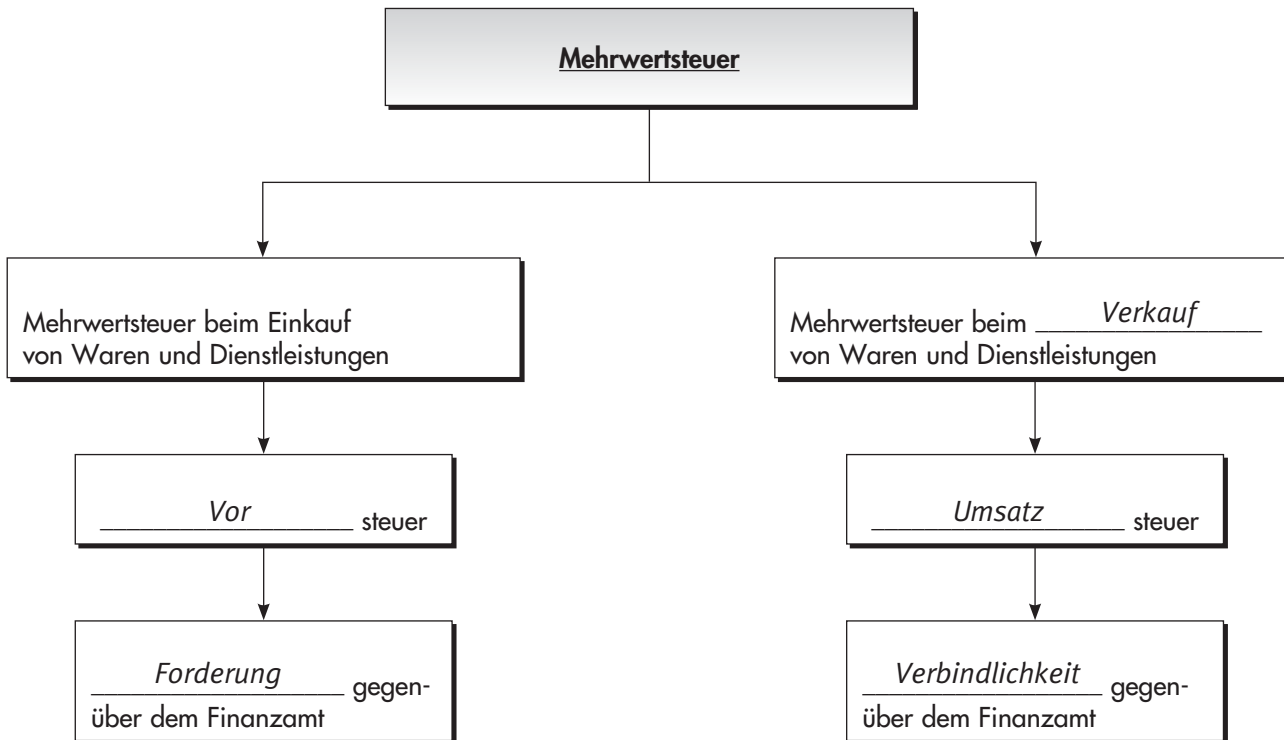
Mehrwertsteuer

Mehrwertsteuer beim Einkauf von Waren und Dienstleistungen

Vor steuer

Forderung gegenüber dem Finanzamt

Mehrwertsteuer beim Verkauf von Waren und Dienstleistungen

Umsatz steuer

Verbindlichkeit gegenüber dem Finanzamt